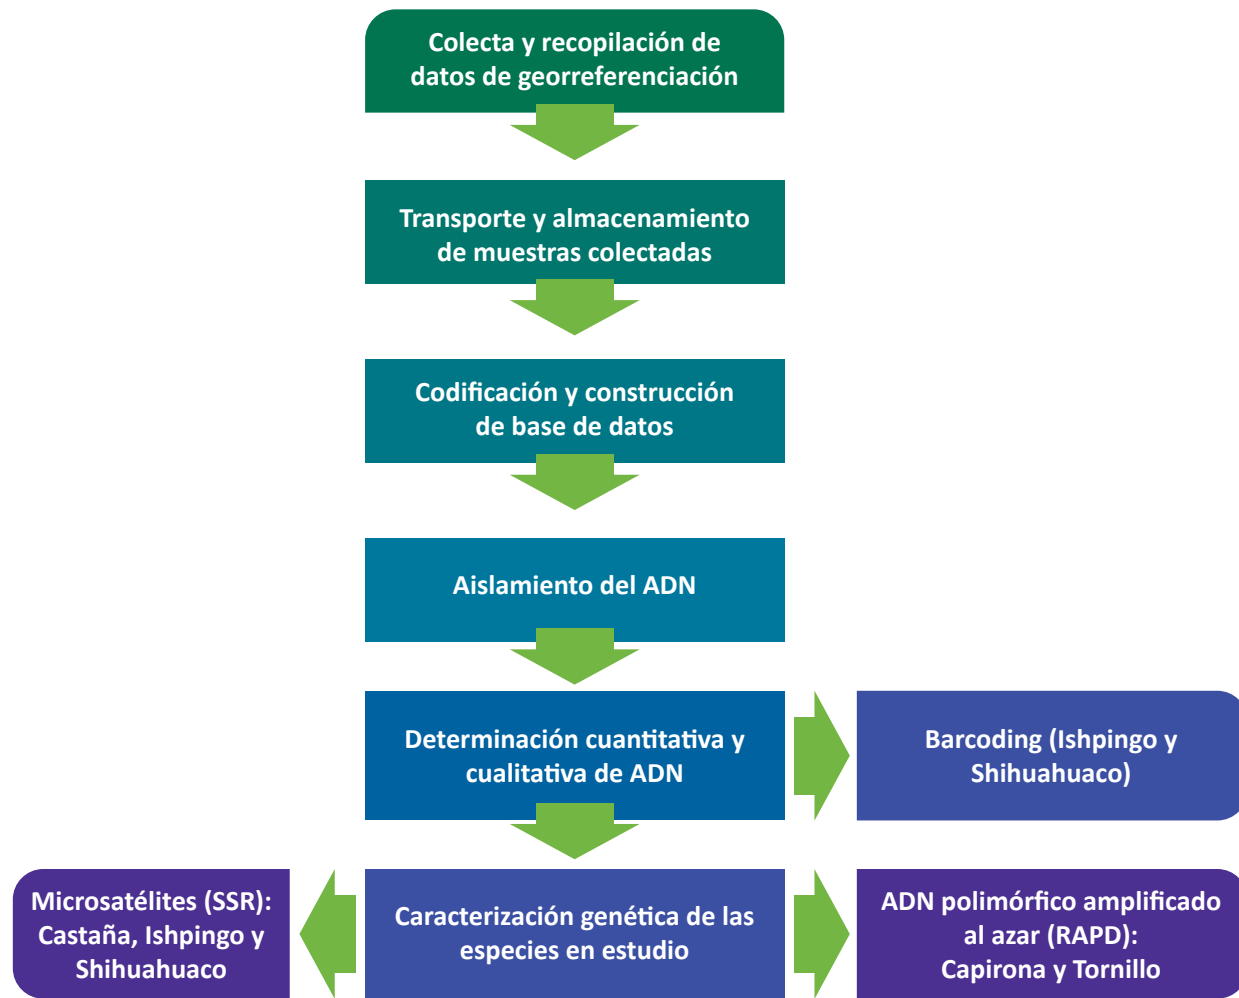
Colecta y recopilación de datos de georreferenciación

Transporte y almacenamiento de muestras colectadas

Codificación y construcción de base de datos

Aislamiento del ADN

Determinación cuantitativa y cualitativa de ADN

Barcoding (Ishpingo y Shihuahuaco)

Microsatélites (SSR): Castaña, Ishpingo y Shihuahuaco

Caracterización genética de las especies en estudio

ADN polimórfico amplificado al azar (RAPD): Capirona y Tornillo